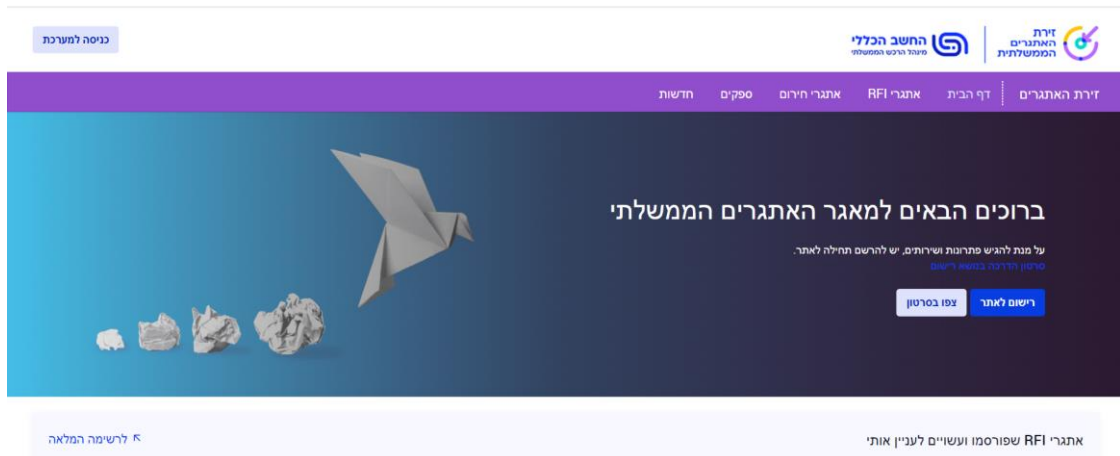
זירת האתגרים הממשלתית

החשב הכללי
מינהל הרכש הממשלתי

כניסה למערכת

זירת האתגרים | דף הבית | אתגרי RFI | אתגרי חירום | ספקים | חדשות

ברוכים הבאים למאגר האתגרים הממשלתי

על מנת להגיש פתרונות ושירותים, יש להרשם תחילה לאתר.
סרטון הדרכה בנושא רישום

רישום לאתר | צפו בסרטון

אתגרי RFI שפורסמו ועשויים לעניין אותי

לרשימה המלאה ↖